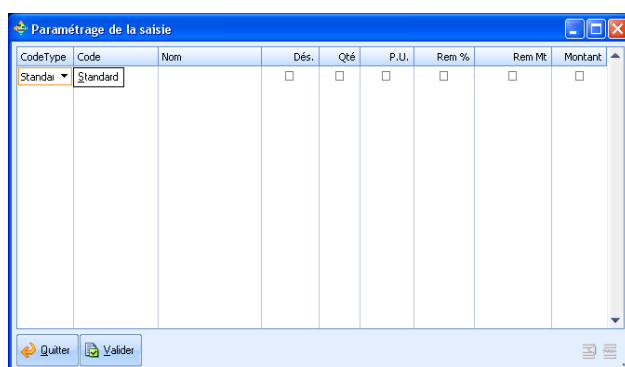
Paramétrage de la saisie

| CodeType | Code | Nom | Dés. | Qté | P.U. | Rem % | Rem Mt | Montant |
|---|---|---|---|---|---|---|---|---|
| Standai | Standard | | ☐ | ☐ | ☐ | ☐ | ☐ | ☐ |

Quitter Valider